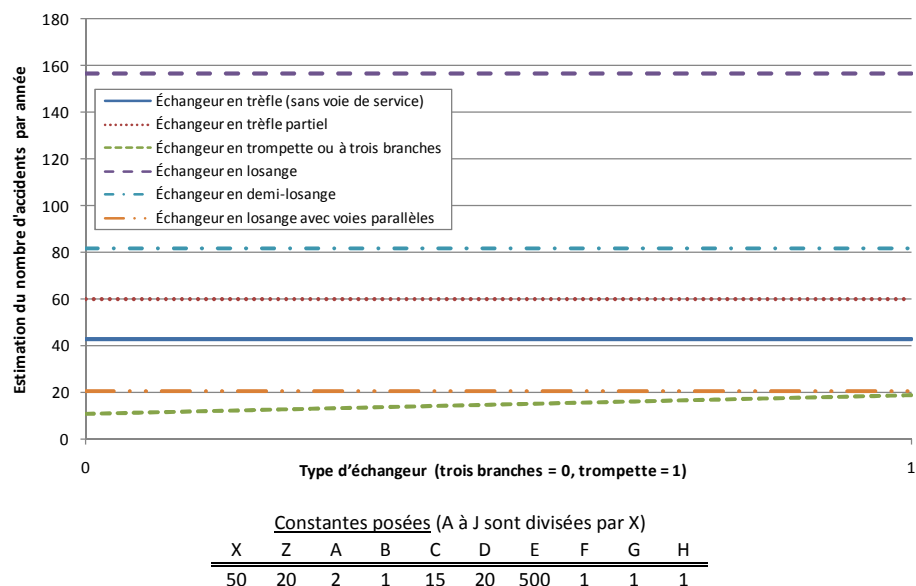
180
160
140
120
100
80
60
40
20
0

Estimation du nombre d'accidents par année

Échangeur en trèfle (sans voie de service)
Échangeur en trèfle partiel
Échangeur en trompette ou à trois branches
Échangeur en losange
Échangeur en demi-losange
Échangeur en losange avec voies parallèles

0
1
Type d'échangeur (trois branches = 0, trompette = 1)

Constantes posées (A à J sont divisées par X)

| X | Z | A | B | C | D | E | F | G | H |
|---|---|---|---|---|---|---|---|---|---|
| 50 | 20 | 2 | 1 | 15 | 20 | 500 | 1 | 1 | 1 |